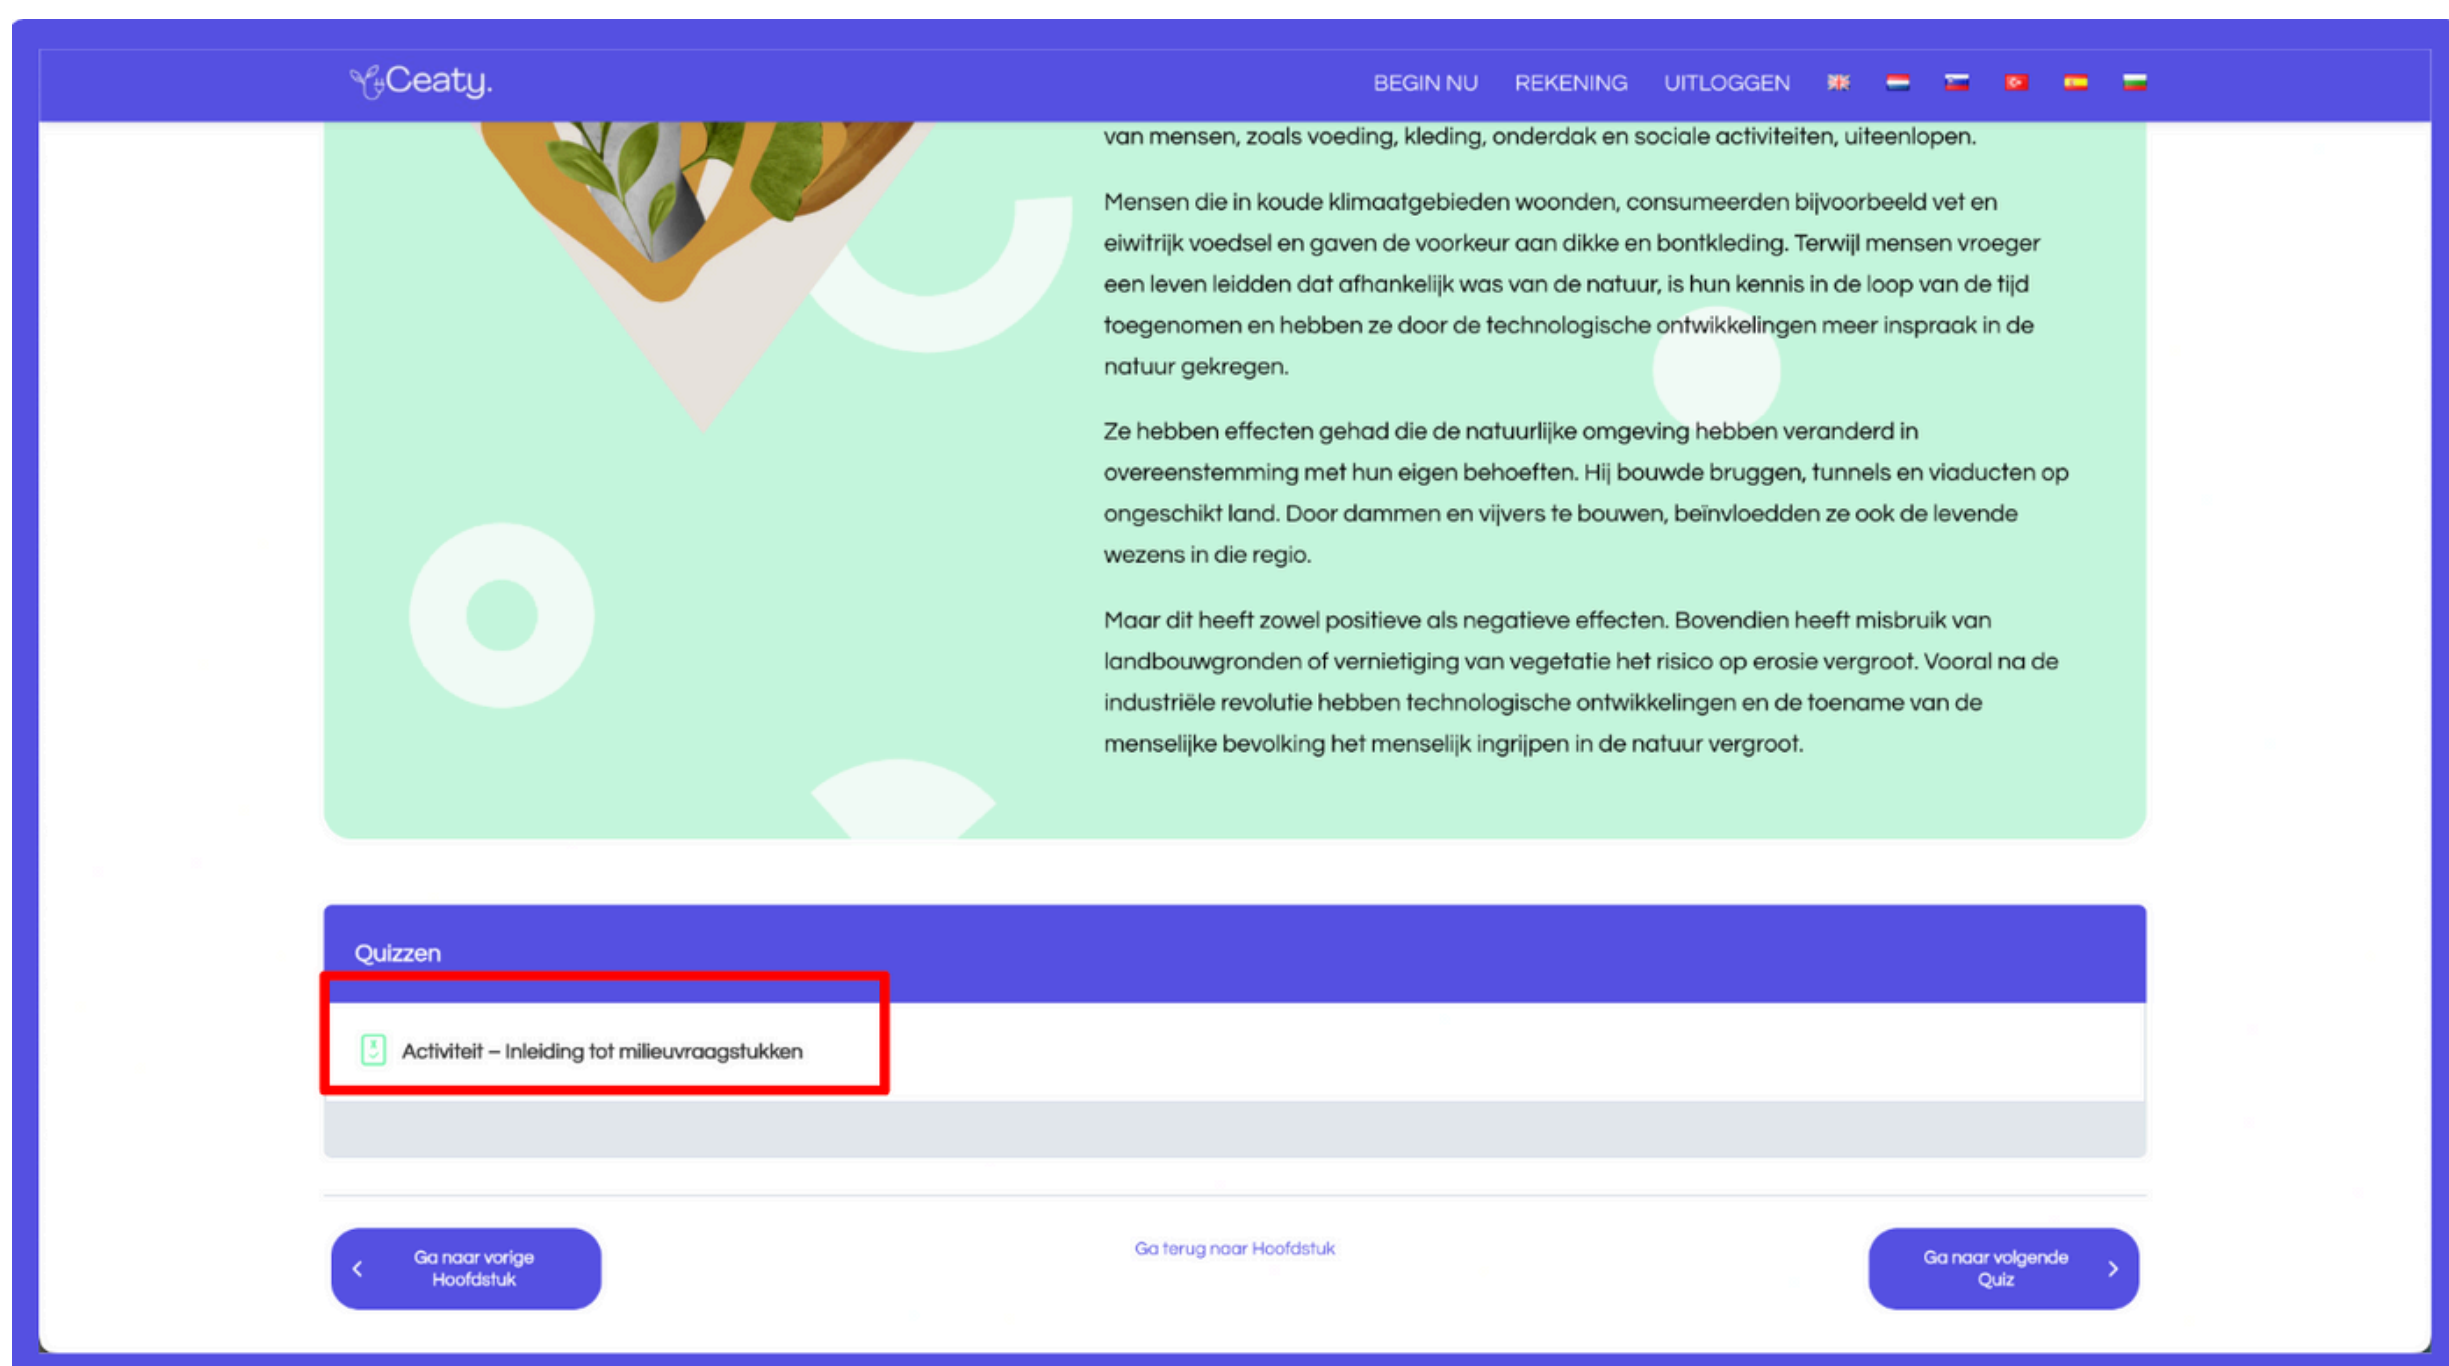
Ceaty.

BEGIN NU REKENING UITLOGGEN

van mensen, zoals voeding, kleding, onderdak en sociale activiteiten, uiteenlopen.

Mensen die in koude klimaatgebieden woonden, consumeerden bijvoorbeeld vet en eiwitrijk voedsel en gaven de voorkeur aan dikke en bontkleding. Terwijl mensen vroeger een leven leidden dat afhankelijk was van de natuur, is hun kennis in de loop van de tijd toegenomen en hebben ze door de technologische ontwikkelingen meer inspraak in de natuur gekregen.

Ze hebben effecten gehad die de natuurlijke omgeving hebben veranderd in overeenstemming met hun eigen behoeften. Hij bouwde bruggen, tunnels en viaducten op ongeschikt land. Door dammen en vijvers te bouwen, beïnvloedden ze ook de levende wezens in die regio.

Maar dit heeft zowel positieve als negatieve effecten. Bovendien heeft misbruik van landbouwgronden of vernietiging van vegetatie het risico op erosie vergroot. Vooral na de industriële revolutie hebben technologische ontwikkelingen en de toename van de menselijke bevolking het menselijk ingrijpen in de natuur vergroot.

Quizzen

Activiteit – Inleiding tot milieuvraagstukken

Ga naar vorige Hoofdstuk

Ga terug naar Hoofdstuk

Ga naar volgende Quiz